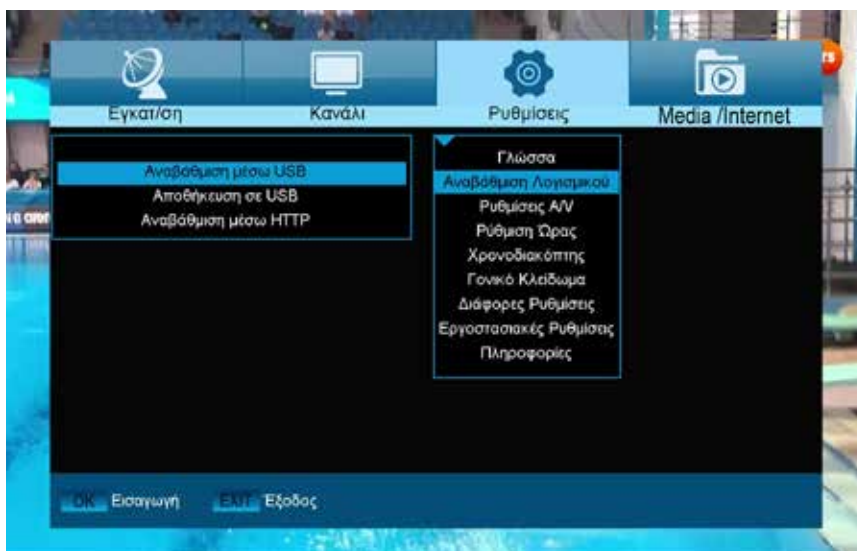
Εγκατ/ση
Κανάλι
Ρυθμίσεις
Media /Internet

Αναβάθμιση μέσω USB
Αποθήκευση σε USB
Αναβάθμιση μέσω HTTP

Γλώσσα
Αναβάθμιση Λογισμικού
Ρυθμίσεις A/V
Ρύθμιση Ώρας
Χρονοδιακόπτης
Γονικό Κλείδωμα
Διάφορες Ρυθμίσεις
Εργοστασιακές Ρυθμίσεις
Πληροφορίες

OK Εισαγωγή
EXIT Έξοδος